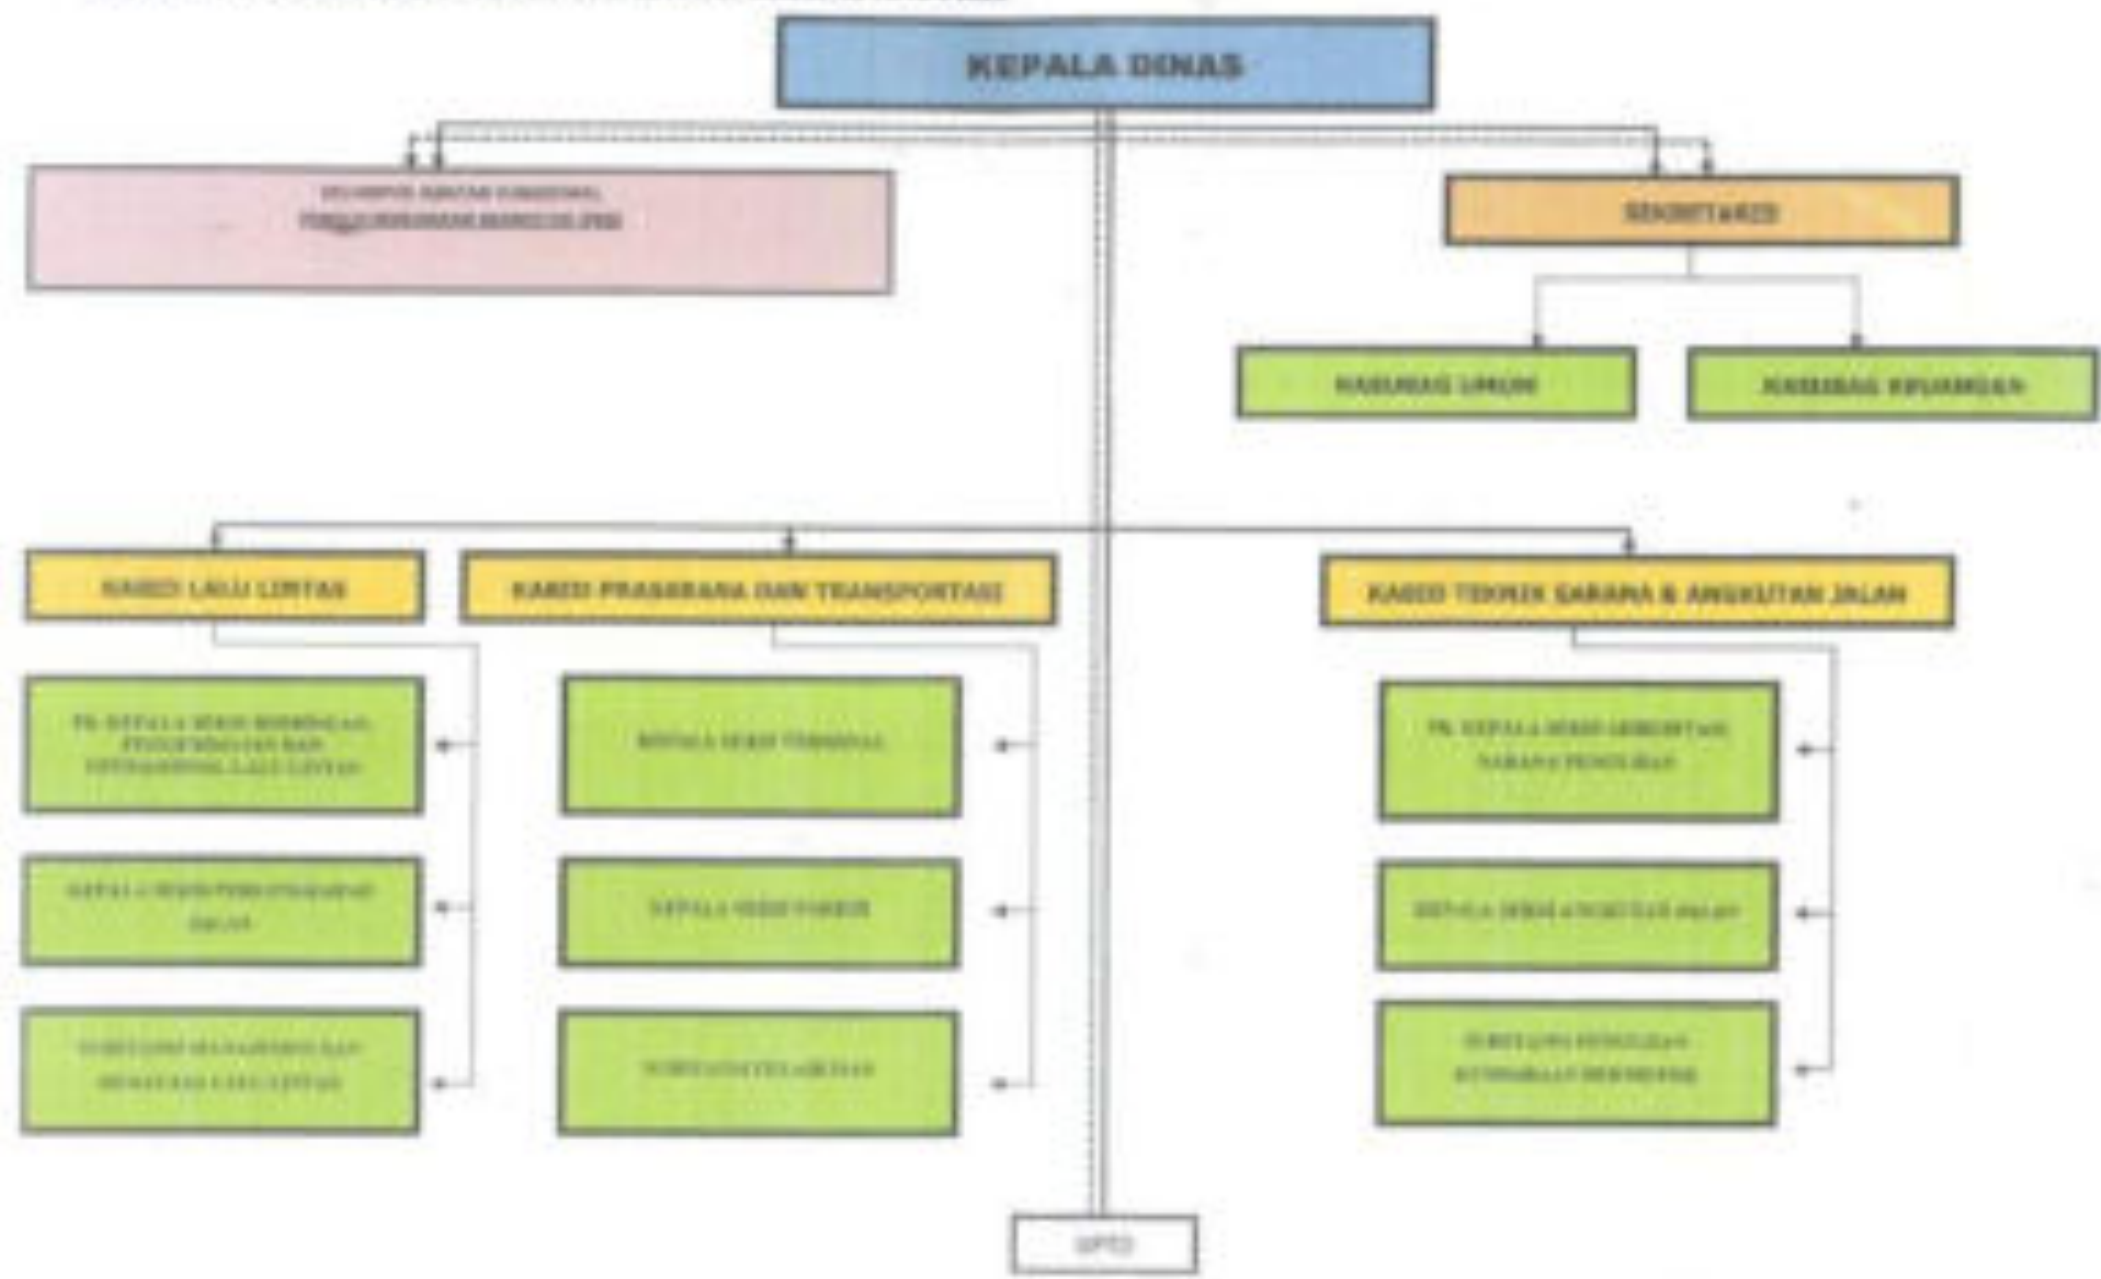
KEPALA DINAS

KELOMPOK JABATAN FUNGSIONAL
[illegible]

SEKRETARIS

KASUBAG UMUM

KASUBAG KEUANGAN

KABID LALU LINTAS

KABID PRASARANA DAN TRANSPORTASI

KABID TEKNIK SARANA & ANGKUTAN JALAN

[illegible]

KEPALA SEKSI TERMINAL

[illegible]

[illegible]

KEPALA SEKSI PARKIR

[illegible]

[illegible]

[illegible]

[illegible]

UPTD